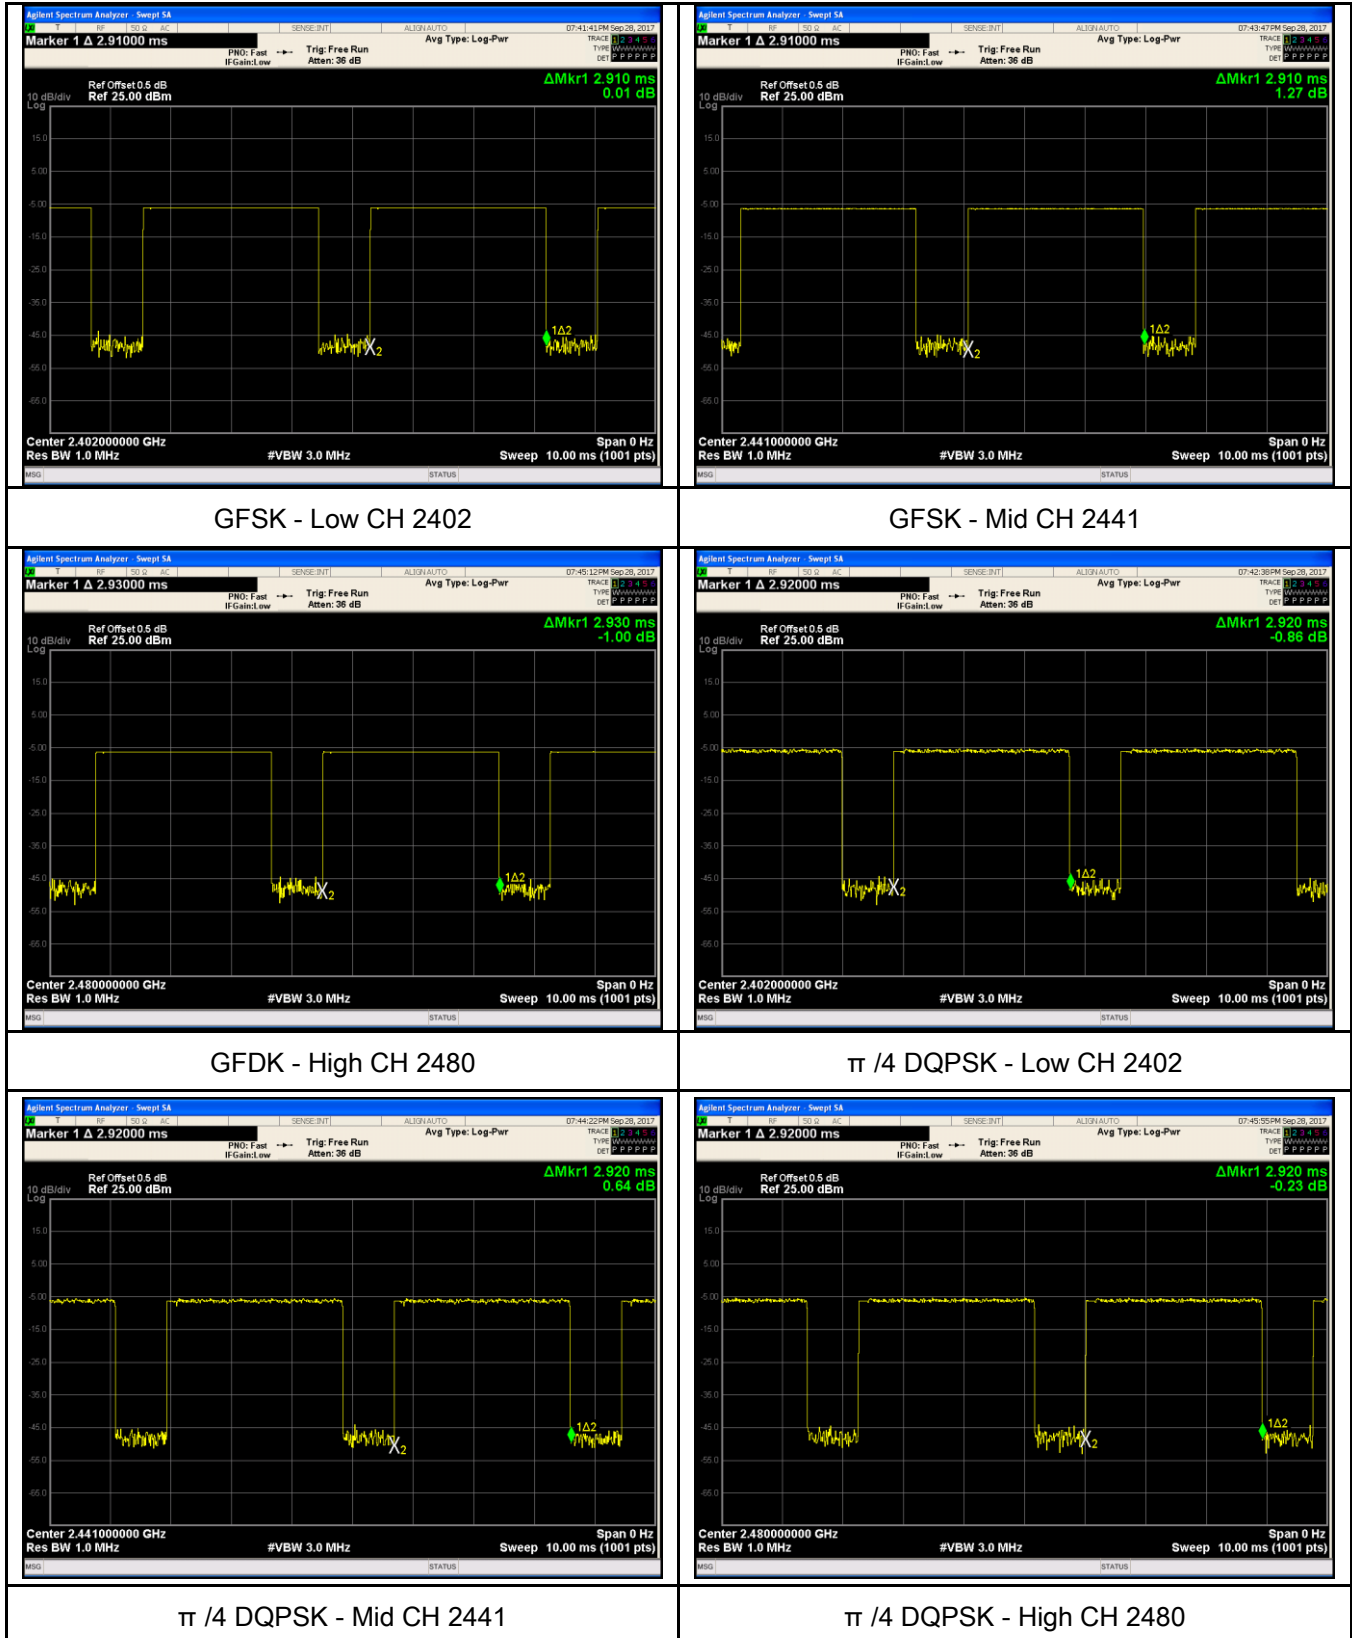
| Agilent Spectrum Analyzer - Swept SA<br>Marker 1 Δ 2.91000 ms<br>PNO: Fast IFGain:Low<br>Trig: Free Run<br>Atten: 36 dB<br>Avg Type: Log-Pwr<br>07:41:41PM Sep 28, 2017<br>Ref Offset 0.5 dB<br>10 dB/div Ref 25.00 dBm<br>Log<br>ΔMkr1 2.910 ms<br>0.01 dB<br>15.0<br>5.00<br>-5.00<br>-15.0<br>-25.0<br>-35.0<br>-45.0<br>-55.0<br>-65.0<br>1Δ2<br>X2<br>Center 2.402000000 GHz<br>Res BW 1.0 MHz<br>#VBW 3.0 MHz<br>Span 0 Hz<br>Sweep 10.00 ms (1001 pts)<br>MSG<br>STATUS | Agilent Spectrum Analyzer - Swept SA<br>Marker 1 Δ 2.91000 ms<br>PNO: Fast IFGain:Low<br>Trig: Free Run<br>Atten: 36 dB<br>Avg Type: Log-Pwr<br>07:43:47PM Sep 28, 2017<br>Ref Offset 0.5 dB<br>10 dB/div Ref 25.00 dBm<br>Log<br>ΔMkr1 2.910 ms<br>1.27 dB<br>15.0<br>5.00<br>-5.00<br>-15.0<br>-25.0<br>-35.0<br>-45.0<br>-55.0<br>-65.0<br>1Δ2<br>X2<br>Center 2.441000000 GHz<br>Res BW 1.0 MHz<br>#VBW 3.0 MHz<br>Span 0 Hz<br>Sweep 10.00 ms (1001 pts)<br>MSG<br>STATUS |
|---|---|
| GFSK - Low CH 2402 | GFSK - Mid CH 2441 |
| Agilent Spectrum Analyzer - Swept SA<br>Marker 1 Δ 2.93000 ms<br>PNO: Fast IFGain:Low<br>Trig: Free Run<br>Atten: 36 dB<br>Avg Type: Log-Pwr<br>07:45:12PM Sep 28, 2017<br>Ref Offset 0.5 dB<br>10 dB/div Ref 25.00 dBm<br>Log<br>ΔMkr1 2.930 ms<br>-1.00 dB<br>15.0<br>5.00<br>-5.00<br>-15.0<br>-25.0<br>-35.0<br>-45.0<br>-55.0<br>-65.0<br>1Δ2<br>X2<br>Center 2.480000000 GHz<br>Res BW 1.0 MHz<br>#VBW 3.0 MHz<br>Span 0 Hz<br>Sweep 10.00 ms (1001 pts)<br>MSG<br>STATUS | Agilent Spectrum Analyzer - Swept SA<br>Marker 1 Δ 2.92000 ms<br>PNO: Fast IFGain:Low<br>Trig: Free Run<br>Atten: 36 dB<br>Avg Type: Log-Pwr<br>07:42:38PM Sep 28, 2017<br>Ref Offset 0.5 dB<br>10 dB/div Ref 25.00 dBm<br>Log<br>ΔMkr1 2.920 ms<br>-0.86 dB<br>15.0<br>5.00<br>-5.00<br>-15.0<br>-25.0<br>-35.0<br>-45.0<br>-55.0<br>-65.0<br>1Δ2<br>X2<br>Center 2.402000000 GHz<br>Res BW 1.0 MHz<br>#VBW 3.0 MHz<br>Span 0 Hz<br>Sweep 10.00 ms (1001 pts)<br>MSG<br>STATUS |
| GFDK - High CH 2480 | π /4 DQPSK - Low CH 2402 |
| Agilent Spectrum Analyzer - Swept SA<br>Marker 1 Δ 2.92000 ms<br>PNO: Fast IFGain:Low<br>Trig: Free Run<br>Atten: 36 dB<br>Avg Type: Log-Pwr<br>07:44:22PM Sep 28, 2017<br>Ref Offset 0.5 dB<br>10 dB/div Ref 25.00 dBm<br>Log<br>ΔMkr1 2.920 ms<br>0.64 dB<br>15.0<br>5.00<br>-5.00<br>-15.0<br>-25.0<br>-35.0<br>-45.0<br>-55.0<br>-65.0<br>1Δ2<br>X2<br>Center 2.441000000 GHz<br>Res BW 1.0 MHz<br>#VBW 3.0 MHz<br>Span 0 Hz<br>Sweep 10.00 ms (1001 pts)<br>MSG<br>STATUS | Agilent Spectrum Analyzer - Swept SA<br>Marker 1 Δ 2.92000 ms<br>PNO: Fast IFGain:Low<br>Trig: Free Run<br>Atten: 36 dB<br>Avg Type: Log-Pwr<br>07:45:55PM Sep 28, 2017<br>Ref Offset 0.5 dB<br>10 dB/div Ref 25.00 dBm<br>Log<br>ΔMkr1 2.920 ms<br>-0.23 dB<br>15.0<br>5.00<br>-5.00<br>-15.0<br>-25.0<br>-35.0<br>-45.0<br>-55.0<br>-65.0<br>1Δ2<br>X2<br>Center 2.480000000 GHz<br>Res BW 1.0 MHz<br>#VBW 3.0 MHz<br>Span 0 Hz<br>Sweep 10.00 ms (1001 pts)<br>MSG<br>STATUS |
| π /4 DQPSK - Mid CH 2441 | π /4 DQPSK - High CH 2480 |